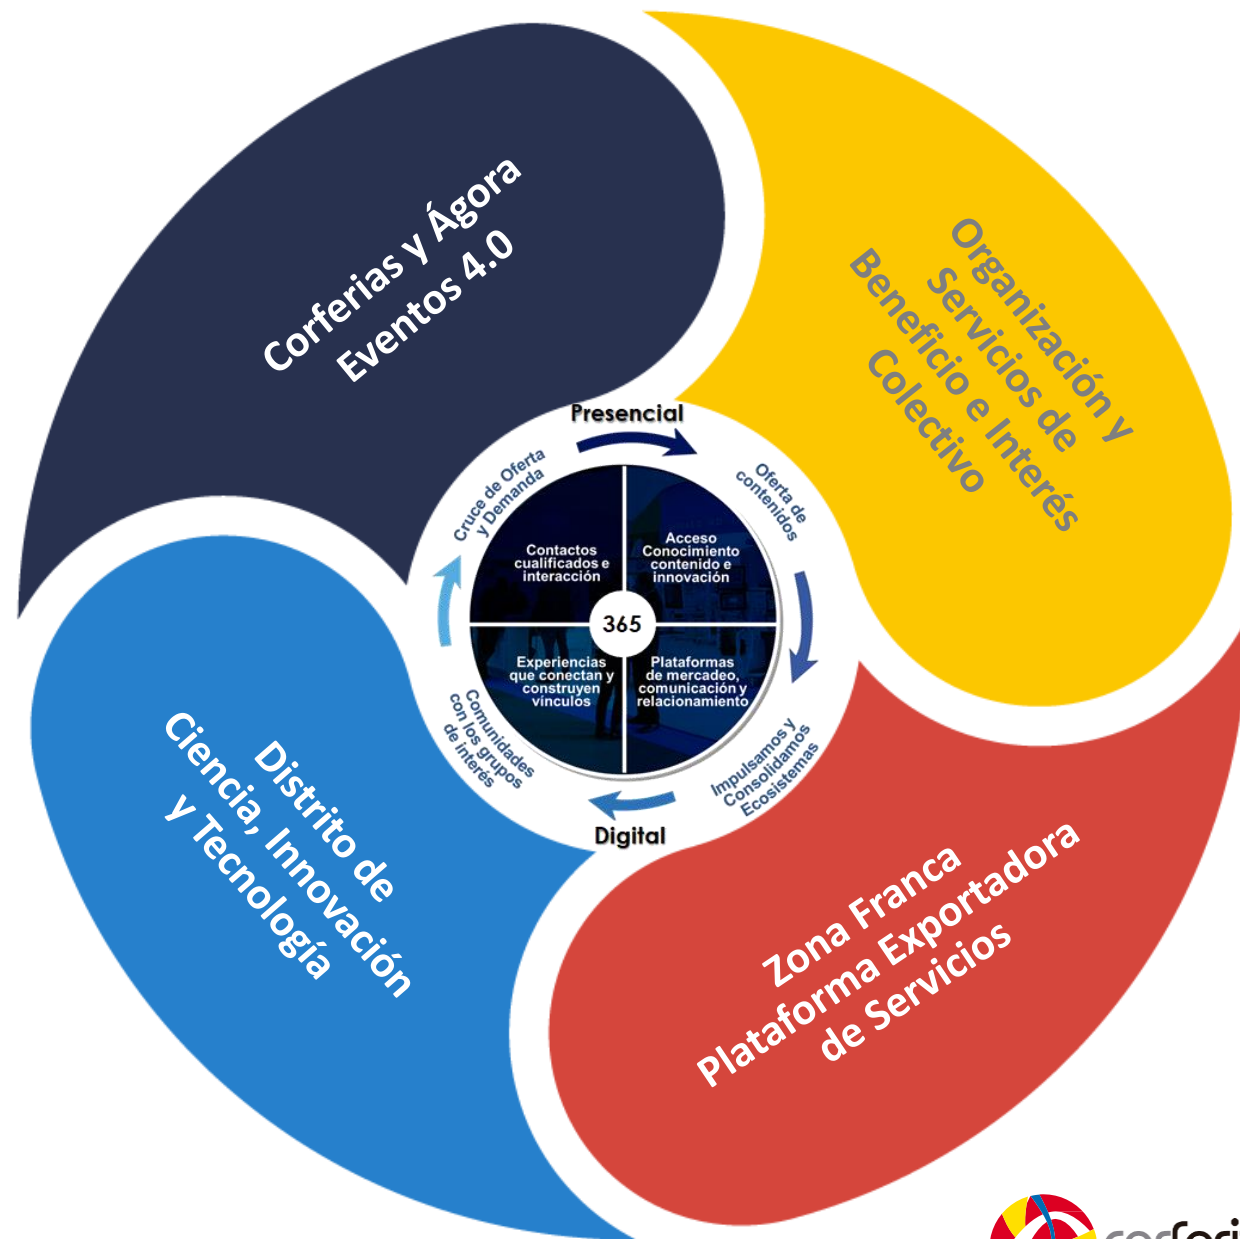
Corferias y Ágora Eventos 4.0

Organización y Servicios de Beneficio e Interés Colectivo

Presencial

Cruce de Oferta y Demanda

Oferta de contenidos

Contactos cualificados e interacción

Acceso Conocimiento contenido e innovación

365

Experiencias que conectan y construyen vinculos

Plataformas de mercadeo, comunicación y relacionamiento

Comunidades con los grupos de interés

Impulsamos y Consolidamos Ecosistemas

Digital

Distrito de Ciencia, Innovación y Tecnología

Zona Franca Plataforma Exportadora de Servicios

corferi